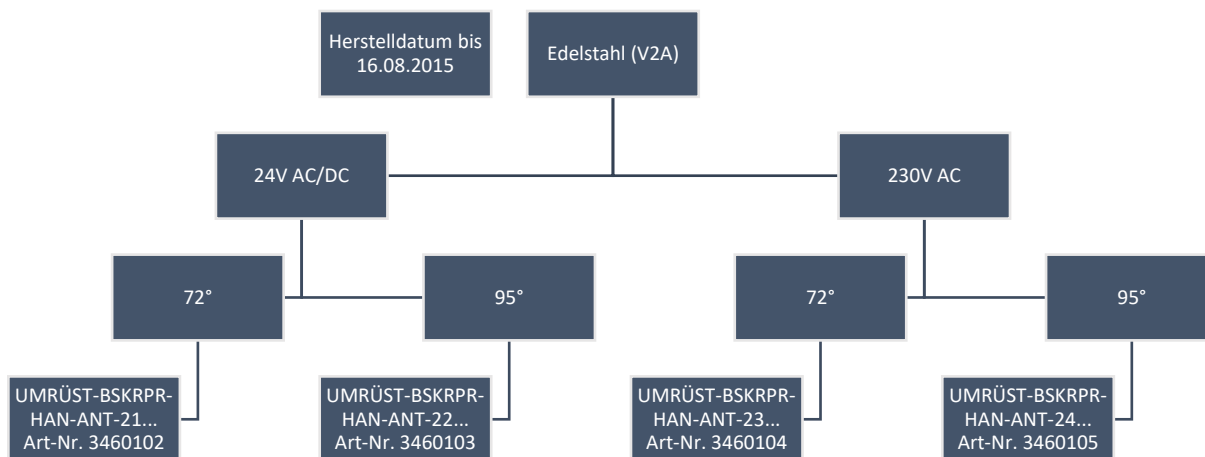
Herstelldatum bis 16.08.2015

Edelstahl (V2A)

24V AC/DC

230V AC

72°

95°

72°

95°

UMRÜST-BSKRPR-HAN-ANT-21...
Art-Nr. 3460102

UMRÜST-BSKRPR-HAN-ANT-22...
Art-Nr. 3460103

UMRÜST-BSKRPR-HAN-ANT-23...
Art-Nr. 3460104

UMRÜST-BSKRPR-HAN-ANT-24...
Art-Nr. 3460105